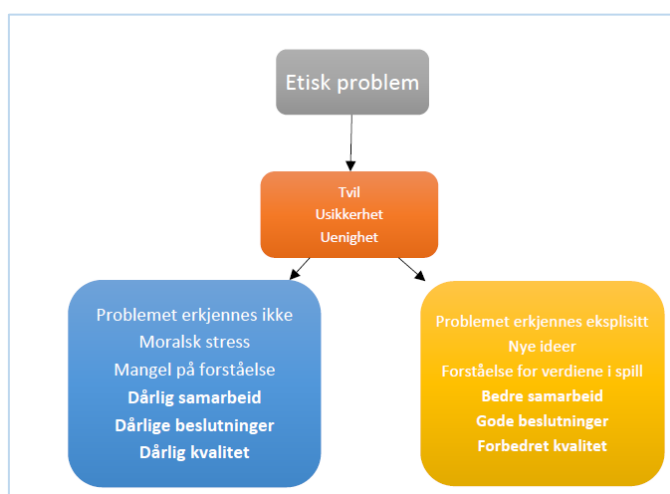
Etisk problem

Tvil
Usikkerhet
Uenighet

Problemet erkjennes ikke
Moralsk stress
Mangel på forståelse
Dårlig samarbeid
Dårlige beslutninger
Dårlig kvalitet

Problemet erkjennes eksplisitt
Nye ideer
Forståelse for verdiene i spill
Bedre samarbeid
Gode beslutninger
Forbedret kvalitet